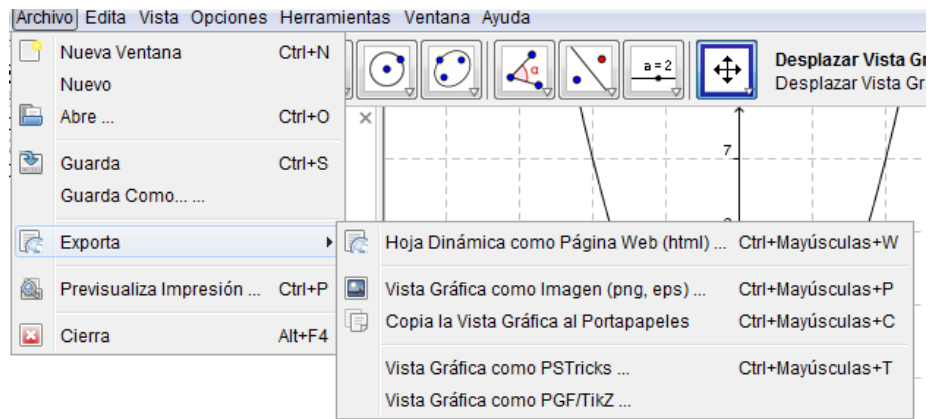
Archivo Edita Vista Opciones Herramientas Ventana Ayuda

Nueva Ventana Ctrl+N
Nuevo
Abre ... Ctrl+O
Guarda Ctrl+S
Guarda Como... ...
Exporta
Previsualiza Impresión ... Ctrl+P
Cierra Alt+F4

Hoja Dinámica como Página Web (html) ... Ctrl+Mayúsculas+W
Vista Gráfica como Imagen (png, eps) ... Ctrl+Mayúsculas+P
Copia la Vista Gráfica al Portapapeles Ctrl+Mayúsculas+C
Vista Gráfica como PSTricks ... Ctrl+Mayúsculas+T
Vista Gráfica como PGF/TikZ ...

a = 2

Desplazar Vista Gr
Desplazar Vista Gr

7